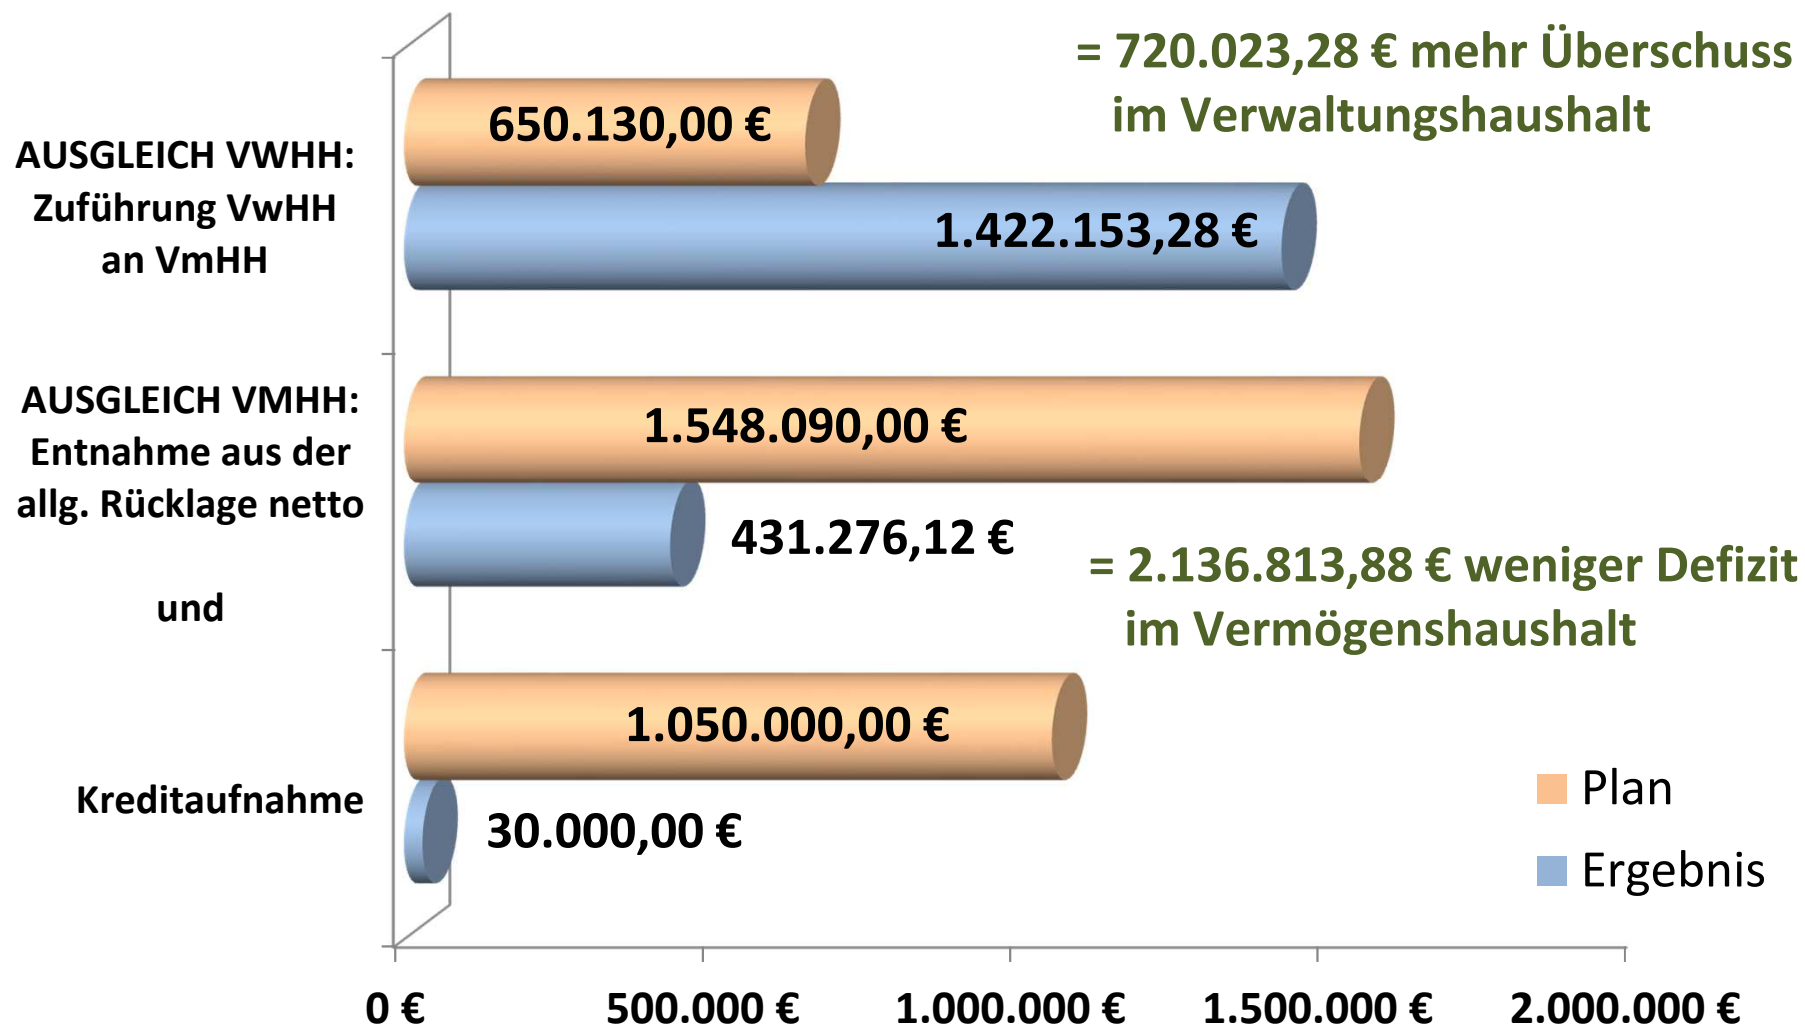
= 720.023,28 € mehr Überschuss im Verwaltungshaushalt

AUSGLEICH VWHH: Zuführung VwHH an VmHH

650.130,00 €

1.422.153,28 €

AUSGLEICH VMHH: Entnahme aus der allg. Rücklage netto

1.548.090,00 €

431.276,12 €

= 2.136.813,88 € weniger Defizit im Vermögenshaushalt

und

Kreditaufnahme

1.050.000,00 €

30.000,00 €

Plan

Ergebnis

0 €

500.000 €

1.000.000 €

1.500.000 €

2.000.000 €